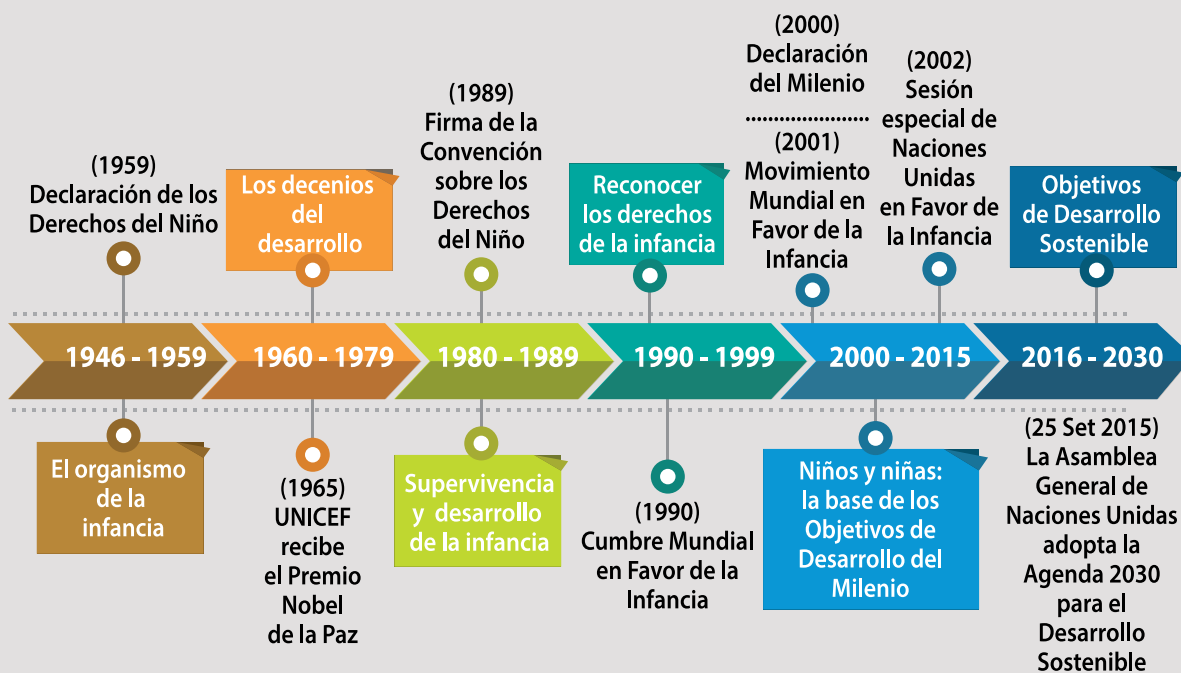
(1959)
Declaración de los Derechos del Niño

Los decenios del desarrollo

(1989)
Firma de la Convención sobre los Derechos del Niño

Reconocer los derechos de la infancia

(2000)
Declaración del Milenio

(2001)
Movimiento Mundial en Favor de la Infancia

(2002)
Sesión especial de Naciones Unidas en Favor de la Infancia

Objetivos de Desarrollo Sostenible

1946 - 1959

1960 - 1979

1980 - 1989

1990 - 1999

2000 - 2015

2016 - 2030

El organismo de la infancia

(1965)
UNICEF recibe el Premio Nobel de la Paz

Supervivencia y desarrollo de la infancia

(1990)
Cumbre Mundial en Favor de la Infancia

Niños y niñas: la base de los Objetivos de Desarrollo del Milenio

(25 Set 2015)
La Asamblea General de Naciones Unidas adopta la Agenda 2030 para el Desarrollo Sostenible